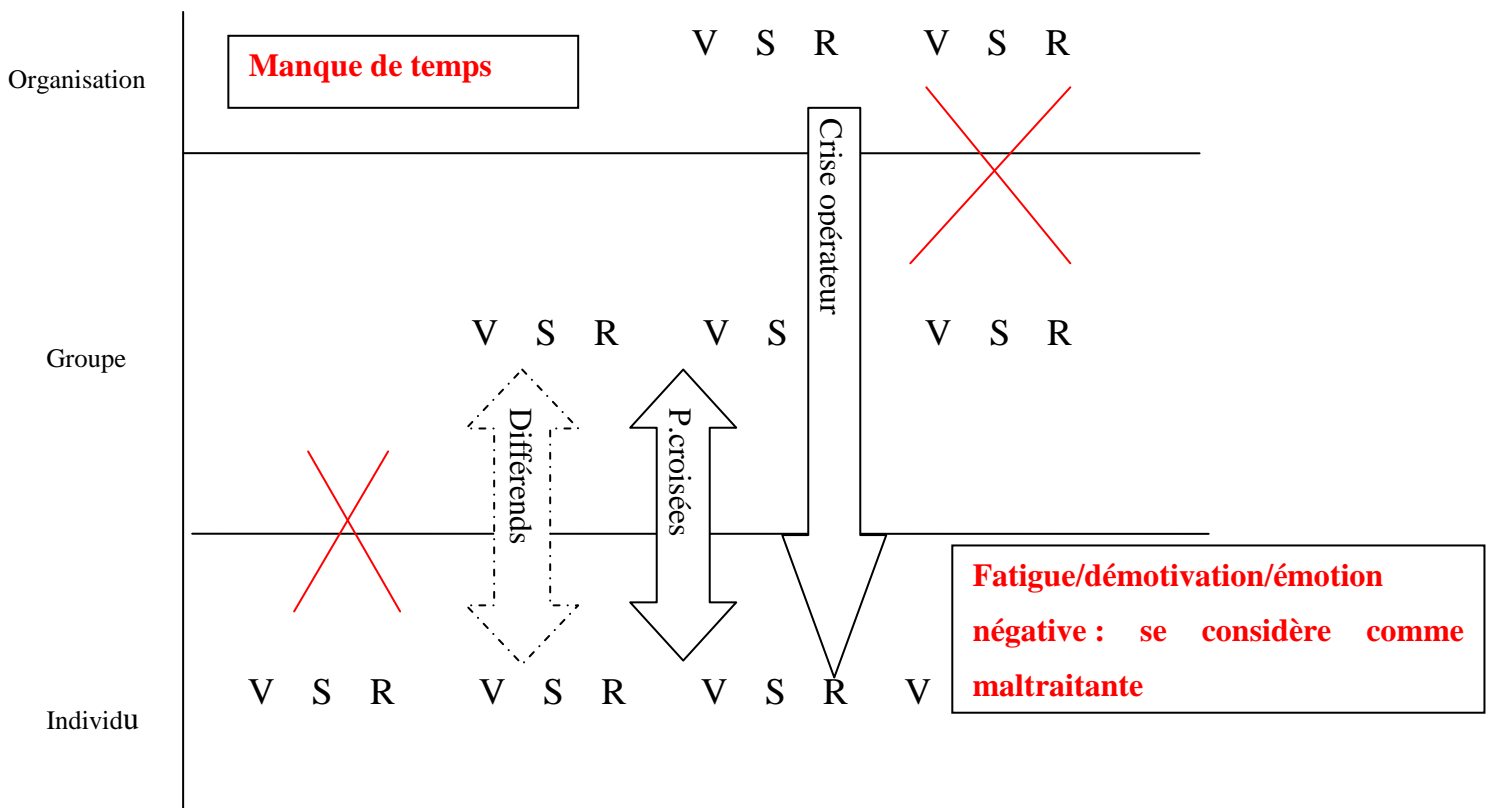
Organisation

Manque de temps

V S R V S R

Crise opérateur

Groupe

V S R V S V S R

Différends

P.croisées

Fatigue/démotivation/émotion négative : se considère comme maltraitante

V S R V S R V S R V

Individu